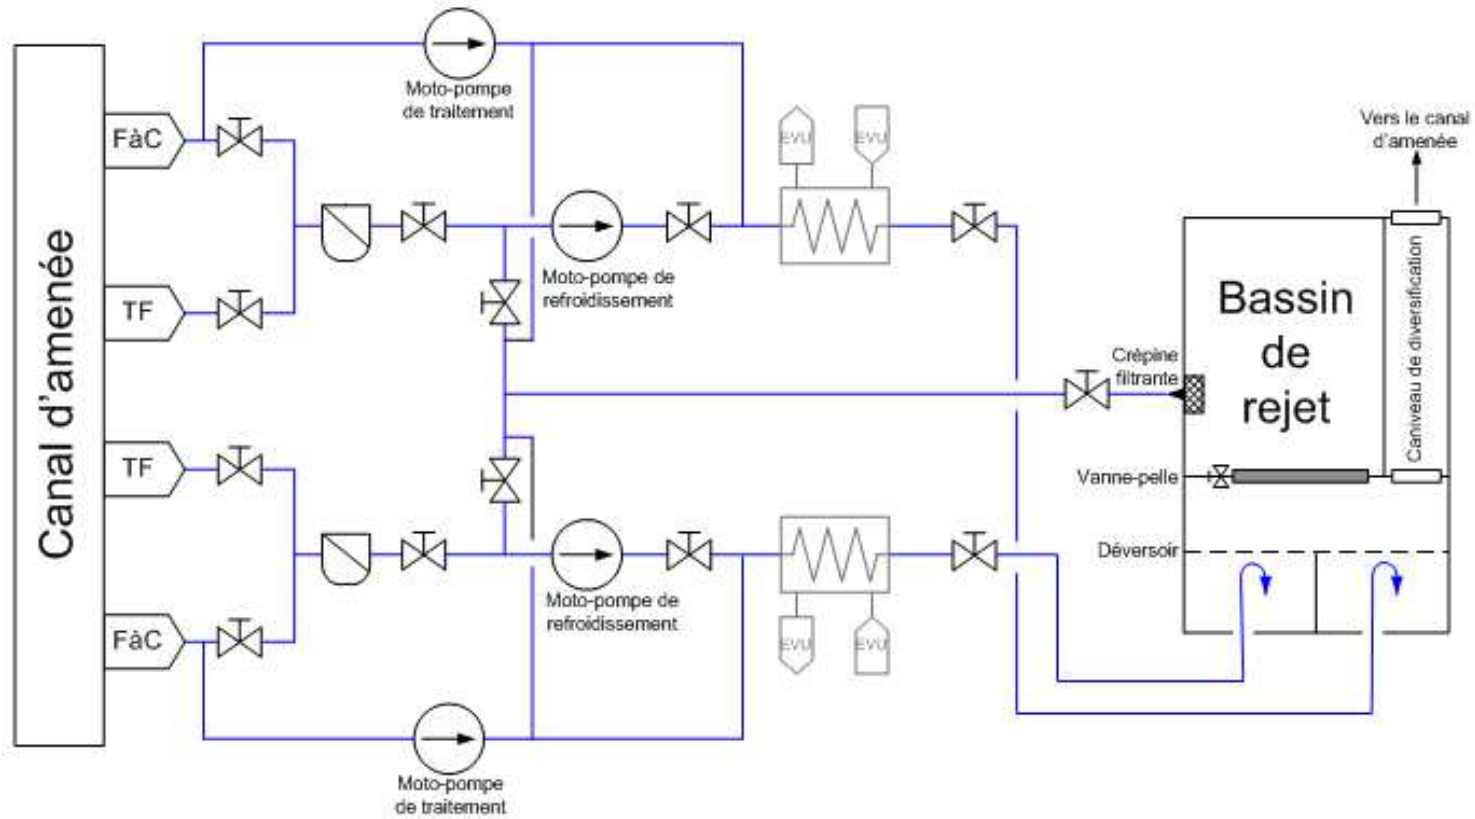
Canal d'amenée

FàC

TF

TF

FàC

Moto-pompe de traitement

Moto-pompe de refroidissement

EVU

EVU

Vers le canal d'amenée

Bassin de rejet

Caniveau de diversification

Crépine filtrante

Vanne-pelle

Déversoir

Moto-pompe de refroidissement

EVU

EVU

Moto-pompe de traitement